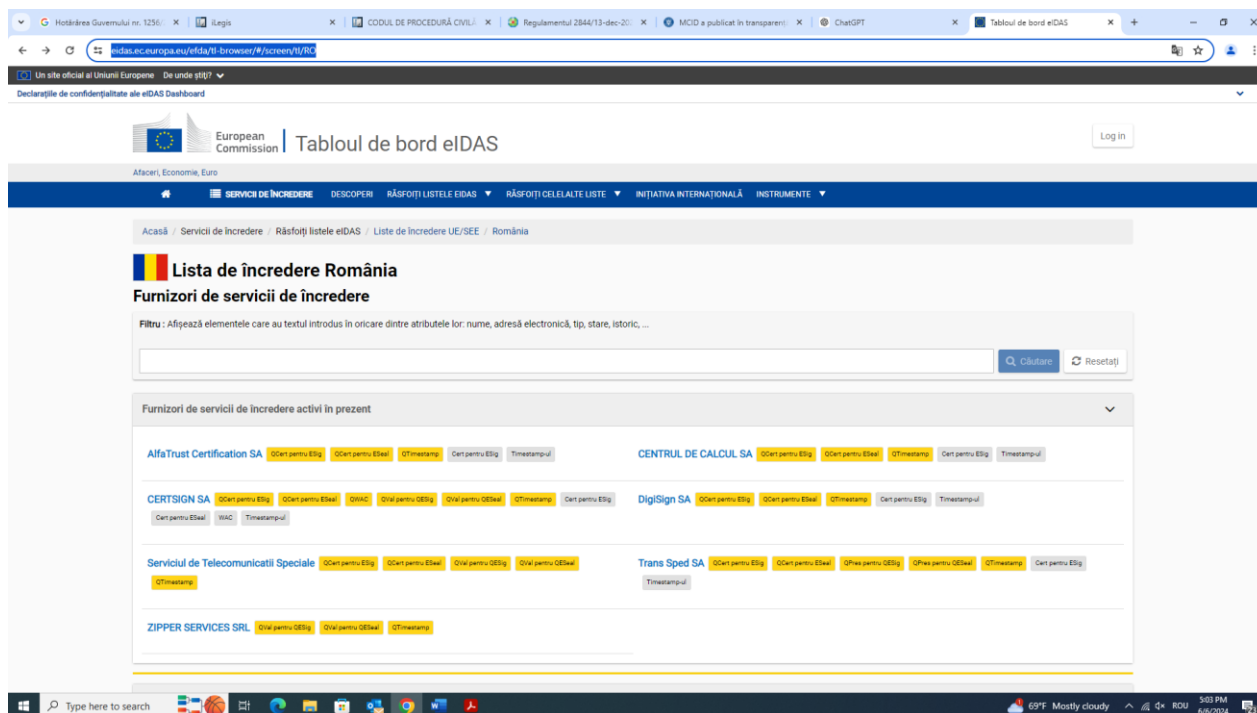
G Hotărârea Guvernului nr. 1256/ × | iLegis × | CODUL DE PROCEDURĂ CIVILĂ × | Regulamentul 2844/13-dec-20 × | MCID a publicat în transparenț × | ChatGPT × | Tabloul de bord eIDAS × +

eidas.ec.europa.eu/efda/tl-browser/#/screen/tl/RO

Un site oficial al Uniunii Europene De unde știți?

Declarațiile de confidențialitate ale eIDAS Dashboard

European Commission | Tabloul de bord eIDAS

Log in

Afaceri, Economie, Euro

SERVICII DE ÎNCREDERE DESCOPERI RĂSFOIȚI LISTELE EIDAS ▼ RĂSFOIȚI CELELALTE LISTE ▼ INIȚIATIVA INTERNAȚIONALĂ INSTRUMENTE ▼

Acasă / Servicii de încredere / Răsfoiți listele eIDAS / Liste de încredere UE/SEE / România

Lista de încredere România

Furnizori de servicii de încredere

Filtru : Afișează elementele care au textul introdus în oricare dintre atributele lor: nume, adresă electronică, tip, stare, istoric, ...

Căutare Resetați

Furnizori de servicii de încredere activi în prezent

AlfaTrust Certification SA QCert pentru ESig QCert pentru ESeal QTimestamp Cert pentru ESig Timestamp-ul

CENTRUL DE CALCUL SA QCert pentru ESig QCert pentru ESeal QTimestamp Cert pentru ESig Timestamp-ul

CERTSIGN SA QCert pentru ESig QCert pentru ESeal QWAC QVal pentru QESig QVal pentru QESeal QTimestamp Cert pentru ESig Cert pentru ESeal WAC Timestamp-ul

DigiSign SA QCert pentru ESig QCert pentru ESeal QTimestamp Cert pentru ESig Timestamp-ul

Serviciul de Telecomunicatii Speciale QCert pentru ESig QCert pentru ESeal QVal pentru QESig QVal pentru QESeal QTimestamp

Trans Sped SA QCert pentru ESig QCert pentru ESeal QPres pentru QESig QPres pentru QESeal QTimestamp Cert pentru ESig Timestamp-ul

ZIPPER SERVICES SRL QVal pentru QESig QVal pentru QESeal QTimestamp

Type here to search

69°F Mostly cloudy ROU 5:03 PM 6/6/2024